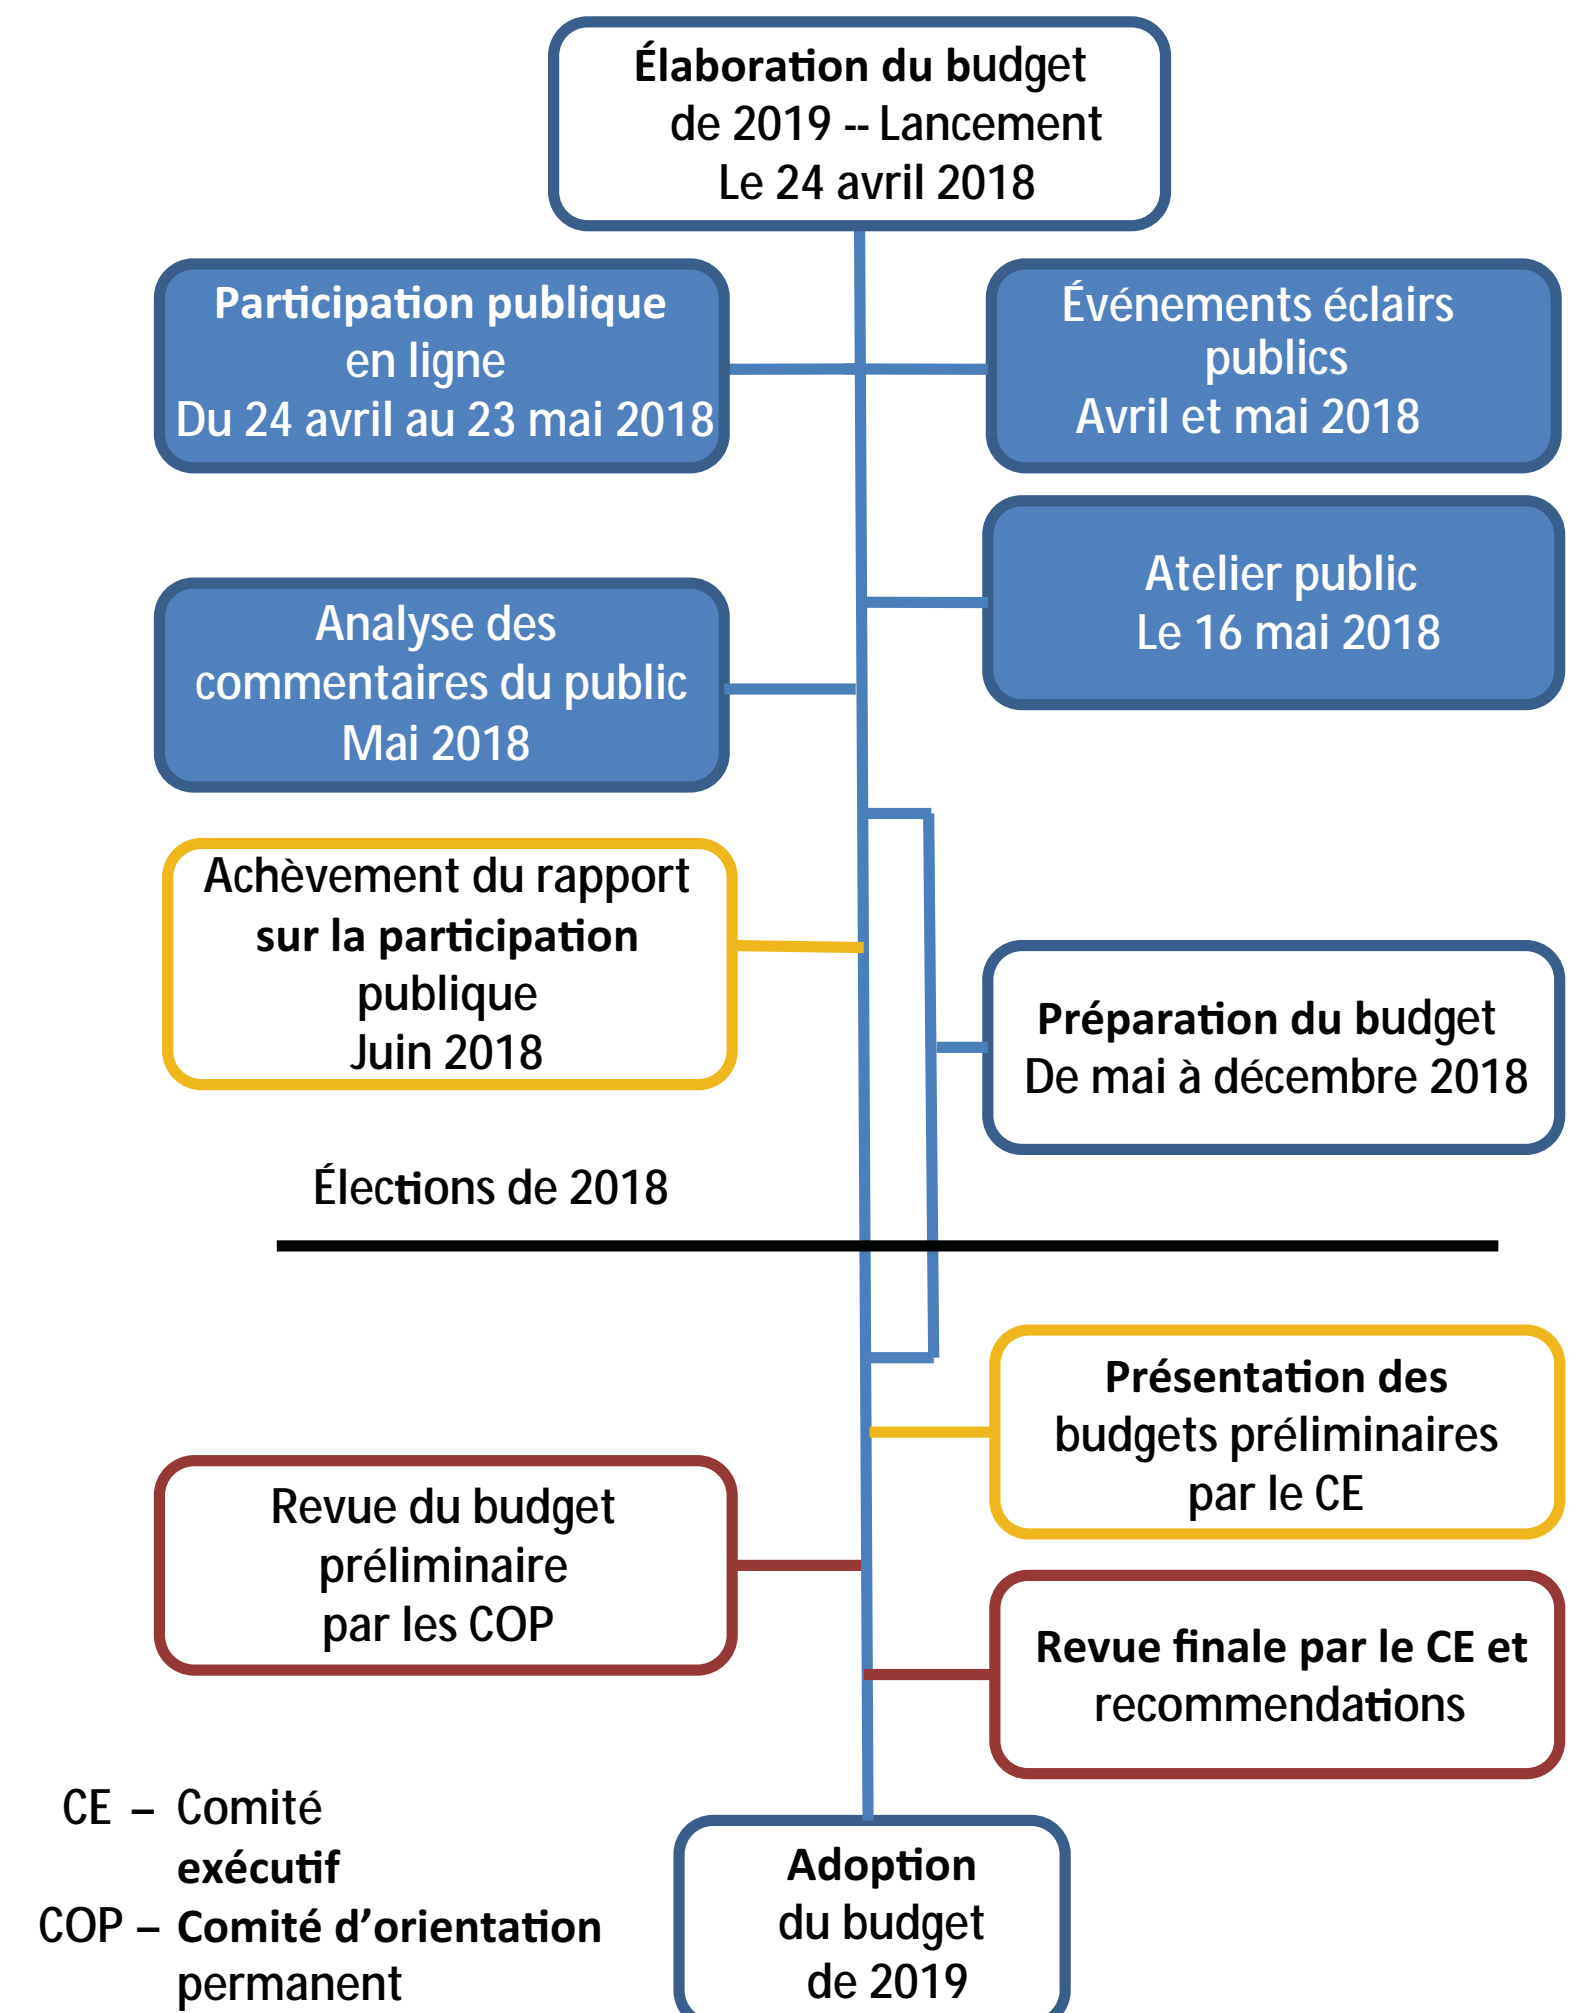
Élaboration du budget de 2019 -- Lancement Le 24 avril 2018

Participation publique en ligne Du 24 avril au 23 mai 2018

Événements éclairs publics Avril et mai 2018

Atelier public Le 16 mai 2018

Analyse des commentaires du public Mai 2018

Achèvement du rapport sur la participation publique Juin 2018

Préparation du budget De mai à décembre 2018

Élections de 2018

Présentation des budgets préliminaires par le CE

Revue du budget préliminaire par les COP

Revue finale par le CE et recommendations

CE – Comité exécutif
COP – Comité d'orientation permanent

Adoption du budget de 2019